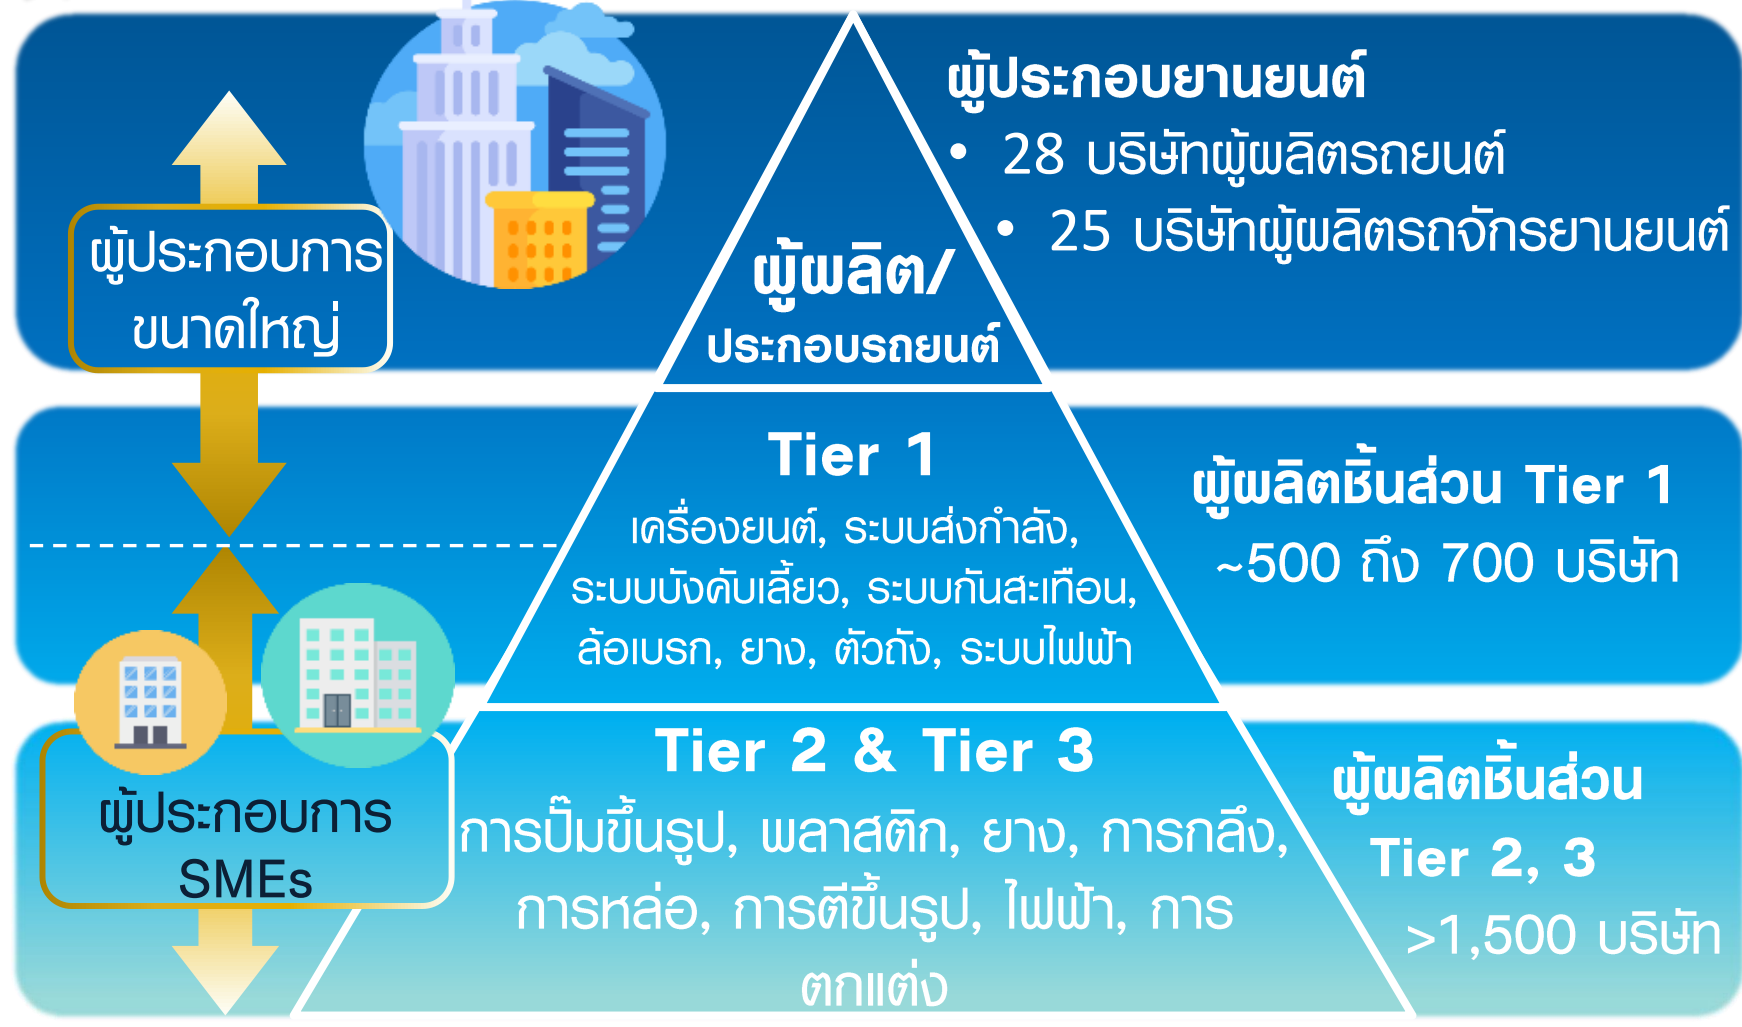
ผู้ประกอบการขนาดใหญ่

ผู้ผลิต/ประกอบรถยนต์

ผู้ประกอบยานยนต์
• 28 บริษัทผู้ผลิตรถยนต์
• 25 บริษัทผู้ผลิตรถจักรยานยนต์

Tier 1
เครื่องยนต์, ระบบส่งกำลัง, ระบบบังคับเลี้ยว, ระบบกันสะเทือน, ล้อเบรก, ยาง, ตัวถัง, ระบบไฟฟ้า

ผู้ผลิตชิ้นส่วน Tier 1
~500 ถึง 700 บริษัท

ผู้ประกอบการ SMEs

Tier 2 & Tier 3
การปั๊มขึ้นรูป, พลาสติก, ยาง, การกลึง, การหล่อ, การตีขึ้นรูป, ไฟฟ้า, การตกแต่ง

ผู้ผลิตชิ้นส่วน Tier 2, 3
>1,500 บริษัท